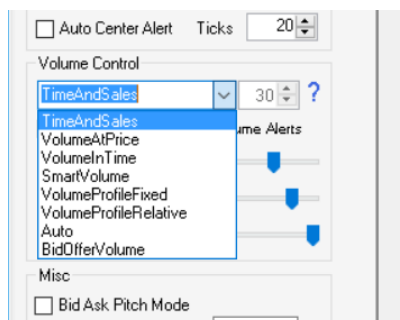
Auto Center Alert Ticks 20

Volume Control

TimeAndSales 30 ?

TimeAndSales
VolumeAtPrice
VolumeInTime
SmartVolume
VolumeProfileFixed
VolumeProfileRelative
Auto
BidOfferVolume

ume Alerts

Misc

Bid Ask Pitch Mode